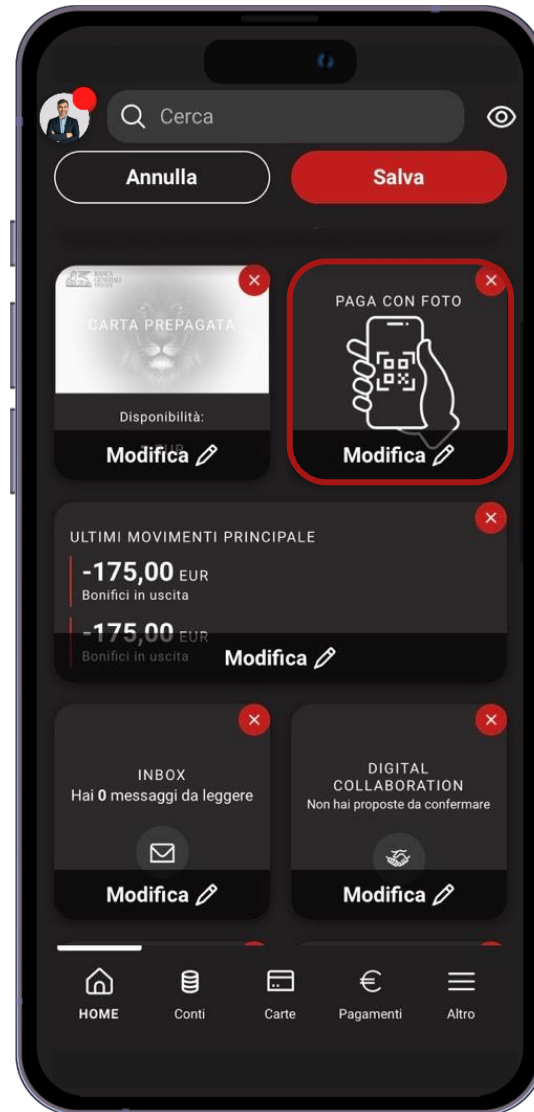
Cerca

Annulla

Salva

BANCA GENERALI PRIVATE

CARTA PREPAGATA

Disponibilità:

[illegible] EUR

Modifica

PAGA CON FOTO

Modifica

ULTIMI MOVIMENTI PRINCIPALE

-175,00 EUR
Bonifici in uscita

-175,00 EUR
Bonifici in uscita

Modifica

INBOX
Hai 0 messaggi da leggere

Modifica

DIGITAL COLLABORATION
Non hai proposte da confermare

Modifica

HOME

Conti

Carte

Pagamenti

Altro